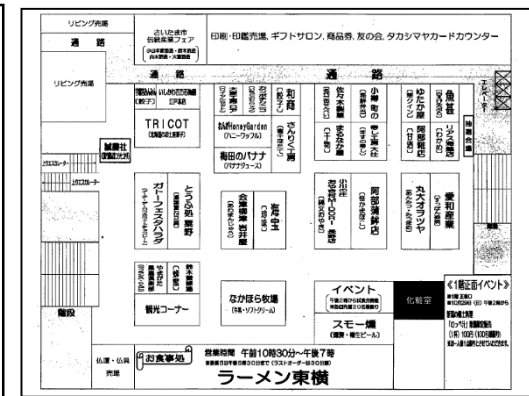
リビング売場

通路

さいたま市伝統産業フェア

印刷・印鑑売場、ギフトサロン、商品券、友の会、タカシマヤカードカウンター

リビング売場

通路

通路

エレベーター

TRICOT

梅田のバナナ

とうふ処 藤野

ガーフーミエクハヤダ

観光コーナー

なかほら牧場

イベント

スモー爆

佐賀室

《1階正面イベント》

仏壇・仏具売場

お食事処

営業時間 午前10時30分〜午後7時

ラーメン東横

阿部蒲鉾店

丸大フラツヤ

愛知産業

魚昔

階段